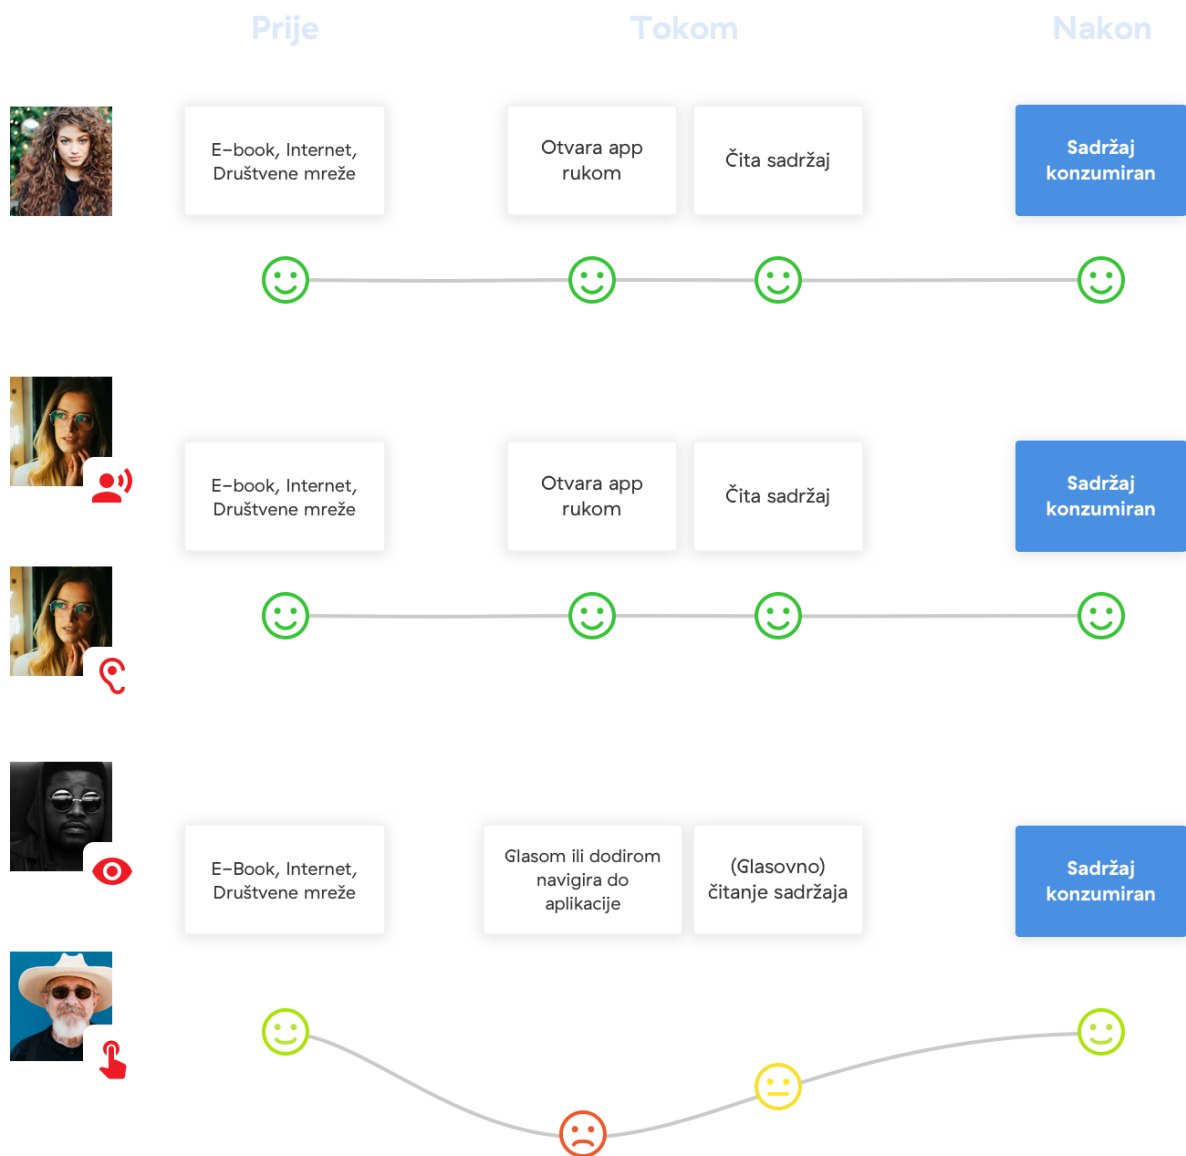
Prije
Tokom
Nakon

E-book, Internet, Društvene mreže
Otvara app rukom
Čita sadržaj
Sadržaj konzumiran

E-book, Internet, Društvene mreže
Otvara app rukom
Čita sadržaj
Sadržaj konzumiran

E-Book, Internet, Društvene mreže
Glasom ili dodirom navigira do aplikacije
(Glasovno) čitanje sadržaja
Sadržaj konzumiran